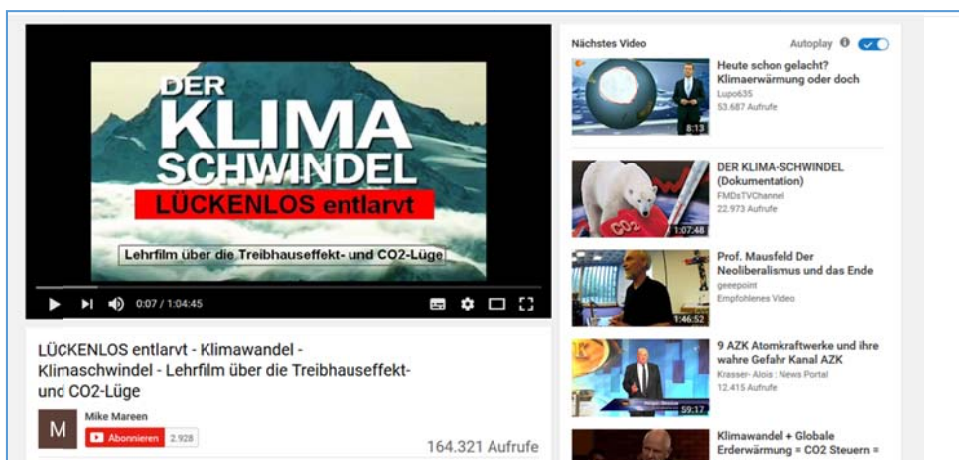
DER KLIMA SCHWINDEL

LÜCKENLOS entlarvt

Lehrfilm über die Treibhauseffekt- und CO2-Lüge

0:07 / 1:04:45

LÜCKENLOS entlarvt - Klimawandel - Klimaschwindel - Lehrfilm über die Treibhauseffekt- und CO2-Lüge

M

Mike Mareen

Abonnieren 2.928

164.321 Aufrufe

Nächstes Video

Autoplay

Heute schon gelacht? Klimaerwärmung oder doch
Lupo635
53.687 Aufrufe
8:13

DER KLIMA-SCHWINDEL (Dokumentation)
FMDsTVChannel
22.973 Aufrufe
1:07:48

Prof. Mausfeld Der Neoliberalismus und das Ende
geeepoint
Empfohlenes Video
1:46:52

9 AZK Atomkraftwerke und ihre wahre Gefahr Kanal AZK
Krasser- Alois : News Portal
12.415 Aufrufe
59:17

Klimawandel + Globale Erderwärmung = CO2 Steuern =